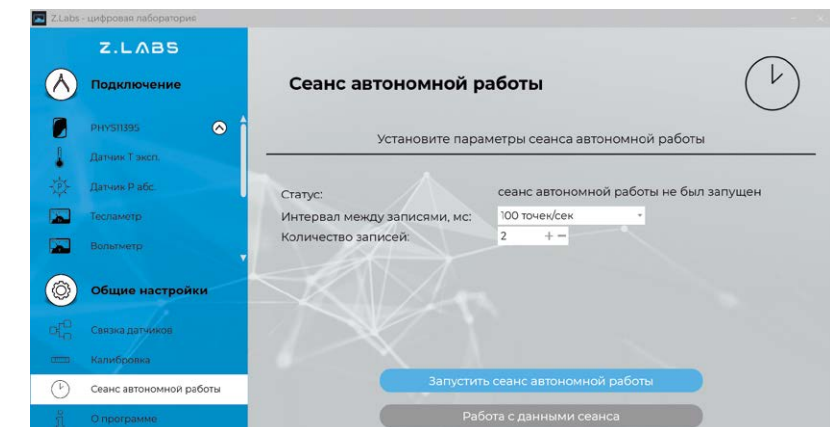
Z.Labs - цифровая лаборатория

Z.LABS

Подключение

PHYS11395

Датчик Т эксп.

Датчик Р абс.

Тесламетр

Вольтметр

Общие настройки

Связка датчиков

Калибровка

Сеанс автономной работы

О программе

Сеанс автономной работы

Установите параметры сеанса автономной работы

Статус: сеанс автономной работы не был запущен

Интервал между записями, мс: 100 точек/сек

Количество записей: 2 + −

Запустить сеанс автономной работы

Работа с данными сеанса